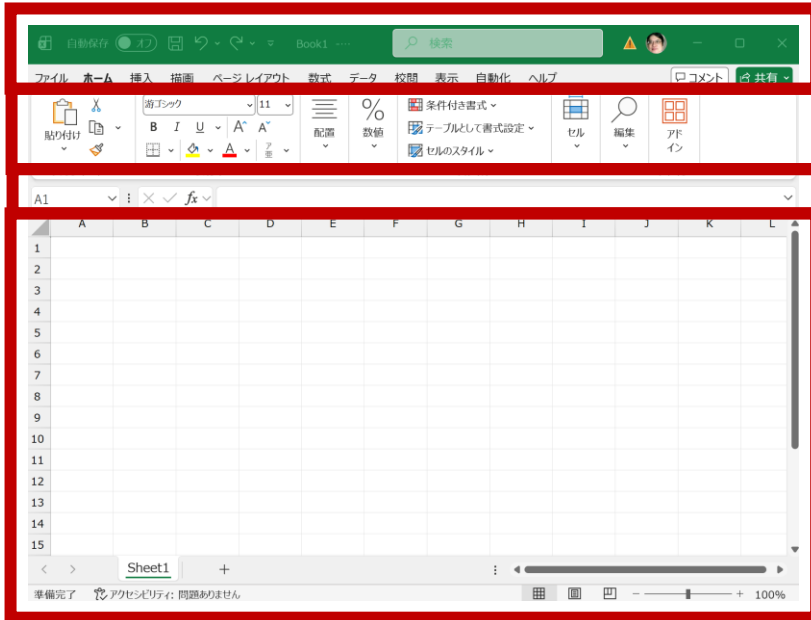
自動保存 オフ Book1 ··· 検索

ファイル ホーム 挿入 描画 ページ レイアウト 数式 データ 校閲 表示 自動化 ヘルプ コメント 共有

貼り付け 游ゴシック 11 B I U A A 配置 数値 条件付き書式 テーブルとして書式設定 セルのスタイル セル 編集 アドイン

A1 fx

| | A | B | C | D | E | F | G | H | I | J | K | L |
|---|---|---|---|---|---|---|---|---|---|---|---|---|
| 1 | | | | | | | | | | | | |
| 2 | | | | | | | | | | | | |
| 3 | | | | | | | | | | | | |
| 4 | | | | | | | | | | | | |
| 5 | | | | | | | | | | | | |
| 6 | | | | | | | | | | | | |
| 7 | | | | | | | | | | | | |
| 8 | | | | | | | | | | | | |
| 9 | | | | | | | | | | | | |
| 10 | | | | | | | | | | | | |
| 11 | | | | | | | | | | | | |
| 12 | | | | | | | | | | | | |
| 13 | | | | | | | | | | | | |
| 14 | | | | | | | | | | | | |
| 15 | | | | | | | | | | | | |

Sheet1 +

準備完了 アクセシビリティ: 問題ありません 100%